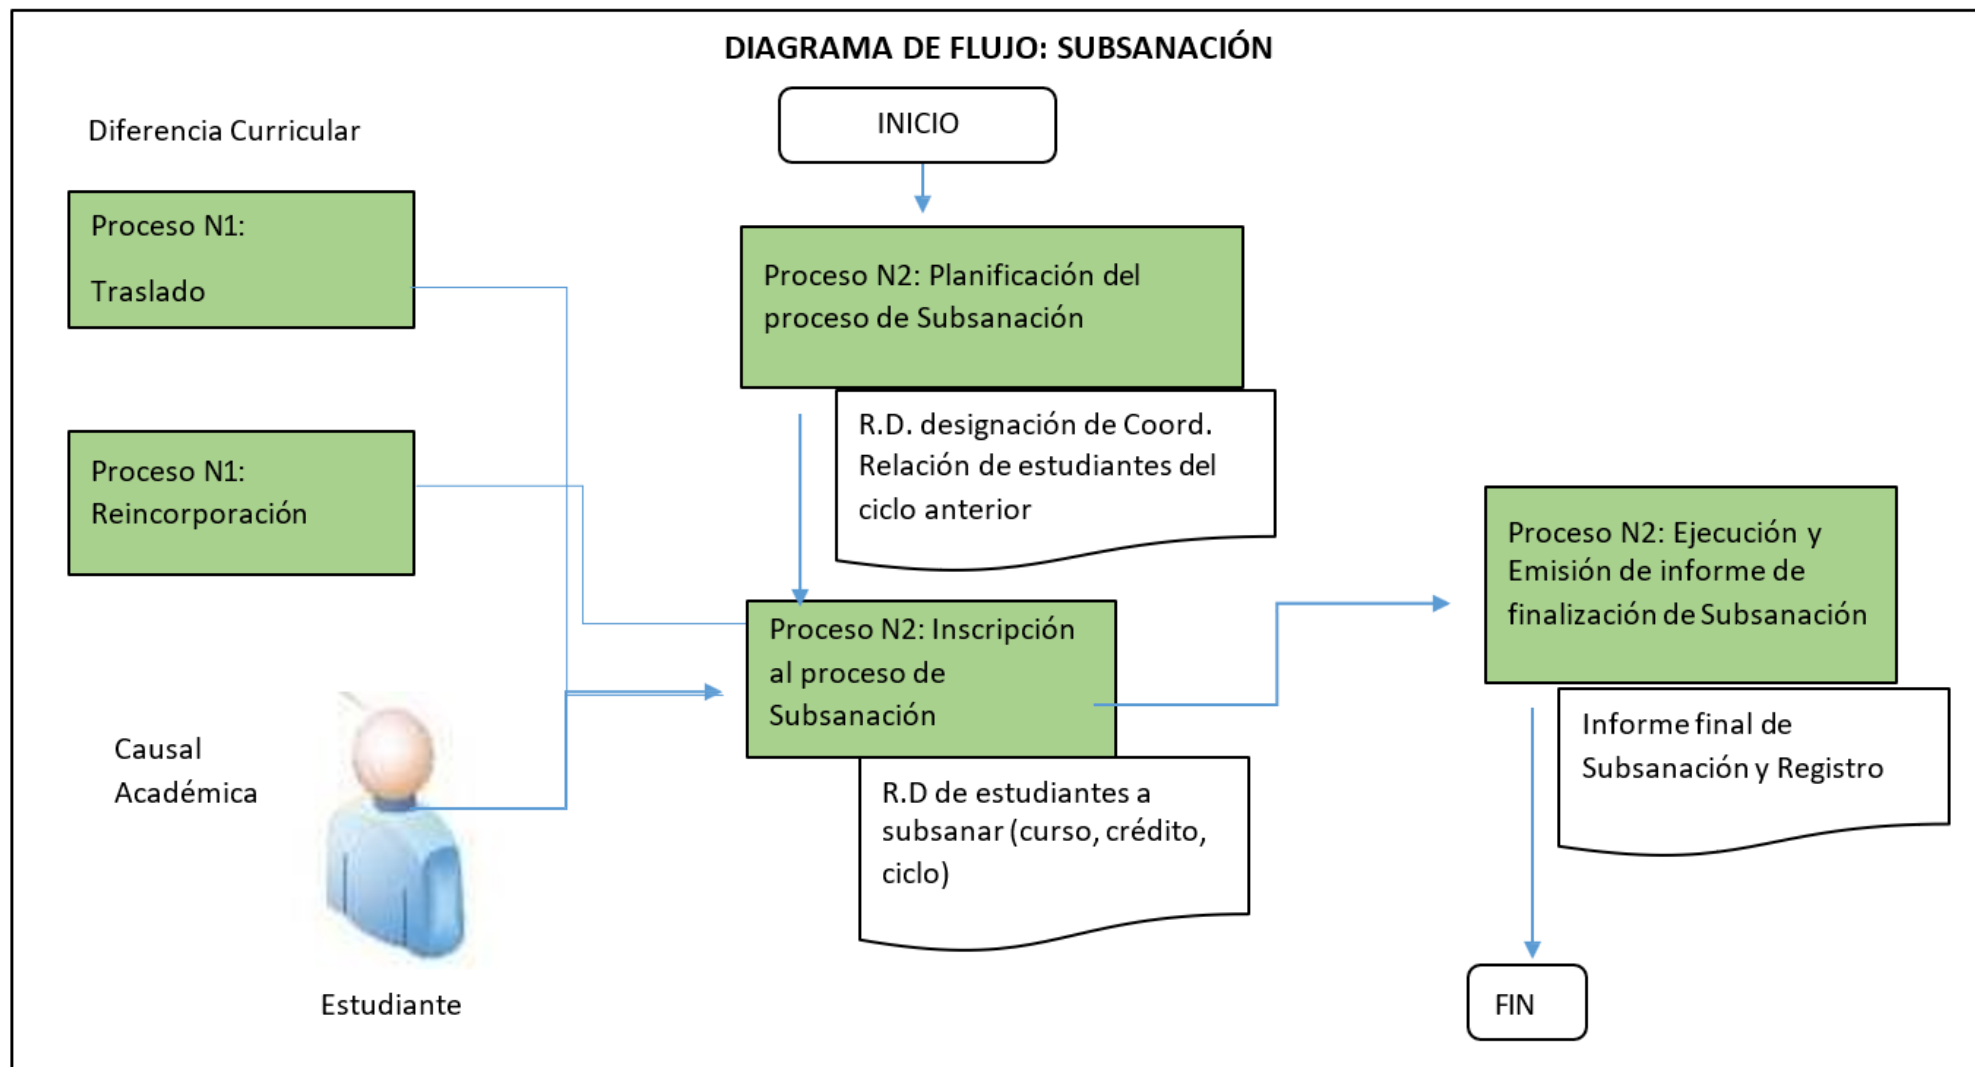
DIAGRAMA DE FLUJO: SUBSANACIÓN

Diferencia Curricular

INICIO

Proceso N1:

Traslado

Proceso N2: Planificación del proceso de Subsanación

R.D. designación de Coord. Relación de estudiantes del ciclo anterior

Proceso N1: Reincorporación

Proceso N2: Ejecución y Emisión de informe de finalización de Subsanación

Proceso N2: Inscripción al proceso de Subsanación

Informe final de Subsanación y Registro

Causal Académica

R.D de estudiantes a subsanar (curso, crédito, ciclo)

Estudiante

FIN